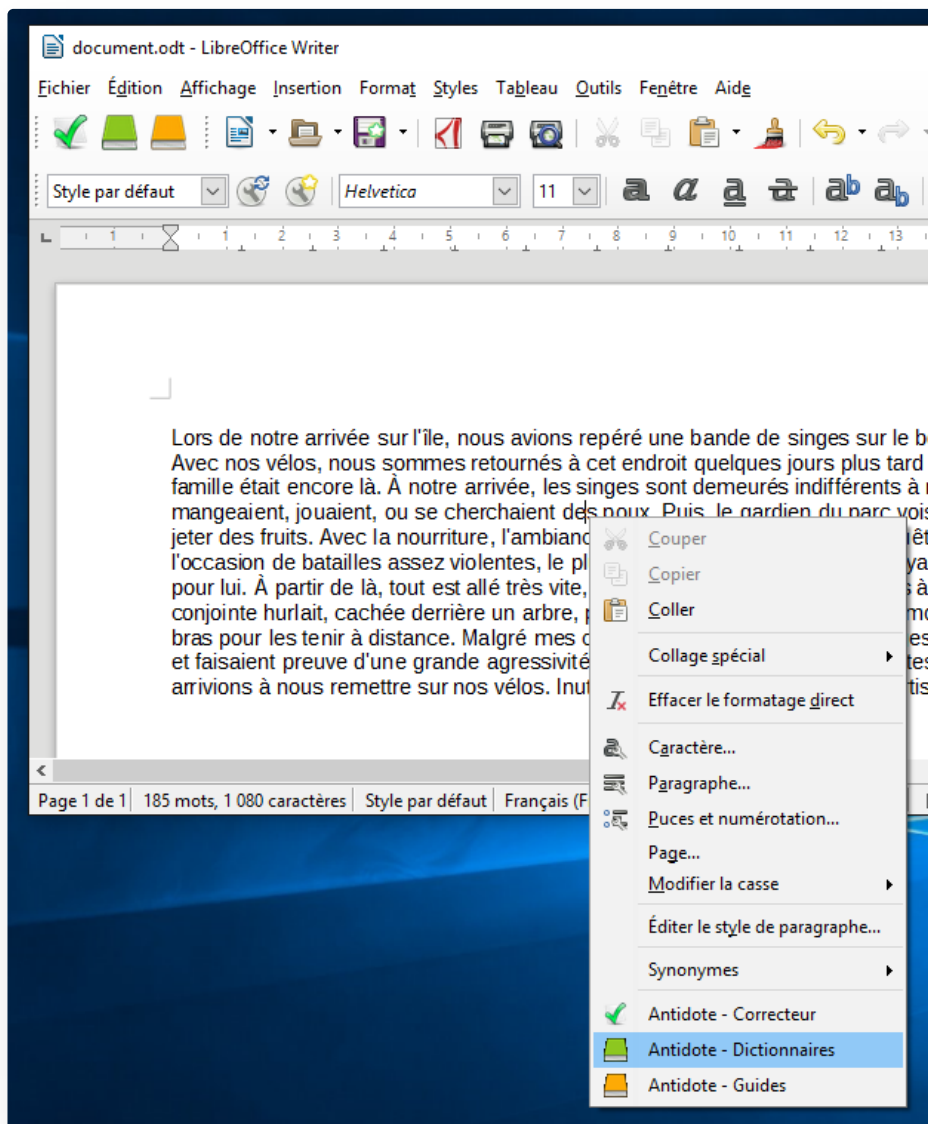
document.odt - LibreOffice Writer

Fichier Édition Affichage Insertion Format Styles Tableau Outils Fenêtre Aide

Style par défaut Helvetica 11

1 1 2 3 4 5 6 7 8 9 10 11 12 13

Lors de notre arrivée sur l'île, nous avions repéré une bande de singes sur le b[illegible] Avec nos vélos, nous sommes retournés à cet endroit quelques jours plus tard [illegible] famille était encore là. À notre arrivée, les singes sont demeurés indifférents à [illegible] mangeaient, jouaient, ou se cherchaient des poux. Puis, le gardien du parc vois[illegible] jeter des fruits. Avec la nourriture, l'ambianc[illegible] l'occasion de batailles assez violentes, le pl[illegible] pour lui. À partir de là, tout est allé très vite, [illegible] conjointe hurlait, cachée derrière un arbre, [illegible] bras pour les tenir à distance. Malgré mes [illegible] et faisaient preuve d'une grande agressivité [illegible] arrivions à nous remettre sur nos vélos. Inut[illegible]

Couper
Copier
Coller
Collage spécial
Effacer le formatage direct
Caractère...
Paragraphe...
Puces et numérotation...
Page...
Modifier la casse
Éditer le style de paragraphe...
Synonymes
Antidote - Correcteur
Antidote - Dictionnaires
Antidote - Guides

Page 1 de 1 185 mots, 1 080 caractères Style par défaut Français (F